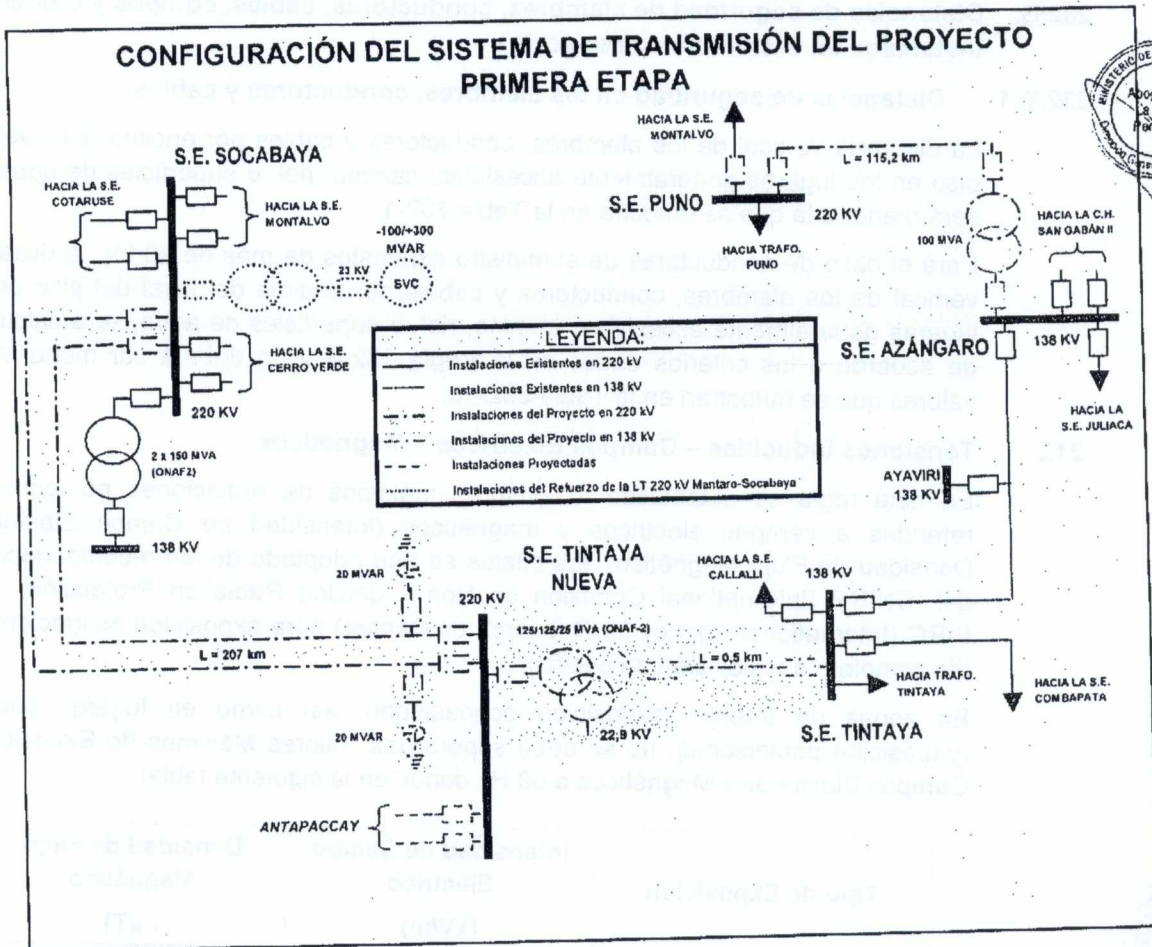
CONFIGURACIÓN DEL SISTEMA DE TRANSMISIÓN DEL PROYECTO PRIMERA ETAPA

S.E. SOCABAYA

HACIA LA S.E. COTARUSE

HACIA LA S.E. MONTALVO

-100/+300 MVAR

23 KV

SVC

HACIA LA S.E. CERRO VERDE

220 KV

2 x 150 MVA (ONAF2)

138 KV

HACIA LA S.E. MONTALVO

S.E. PUNO

220 KV

HACIA TRAFO. PUNO

L = 115,2 km

100 MVA

HACIA LA C.H. SAN GABÁN II

S.E. AZÁNGARO

138 KV

HACIA LA S.E. JULIACA

LEYENDA:

Instalaciones Existentes en 220 kV

Instalaciones Existentes en 138 kV

Instalaciones del Proyecto en 220 kV

Instalaciones del Proyecto en 138 kV

Instalaciones Proyectadas

Instalaciones del Refuerzo de la LT 220 kV Mantaro-Socabaya

AYAVIRI 138 KV

S.E. TINTAYA NUEVA

20 MVAR

220 KV

L = 207 km

125/125/25 MVA (ONAF-2)

22,9 KV

20 MVAR

HACIA LA S.E. CALLALLI

138 KV

L = 0,5 km

HACIA TRAFO. TINTAYA

S.E. TINTAYA

HACIA LA S.E. COMBAPATA

ANTAPACCAY